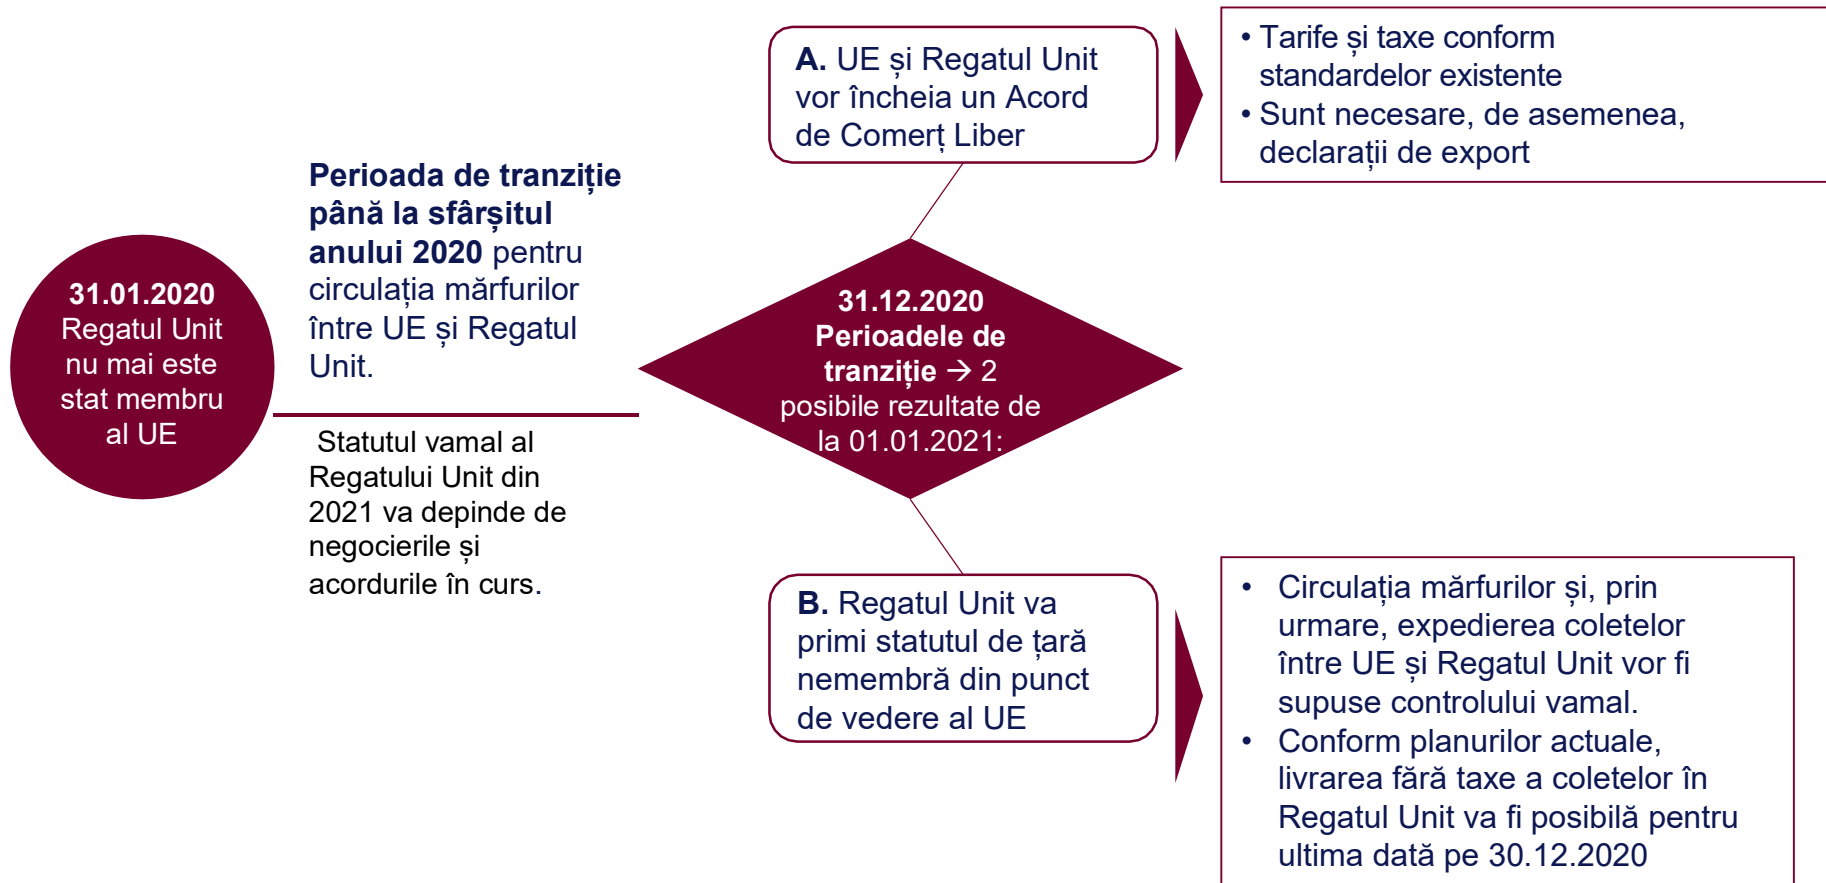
31.01.2020
Regatul Unit nu mai este stat membru al UE

**Perioada de tranziție până la sfârșitul anului 2020** pentru circulația mărfurilor între UE și Regatul Unit.

Statutul vamal al Regatului Unit din 2021 va depinde de negocierile și acordurile în curs.

31.12.2020
Perioadele de tranziție → 2 posibile rezultate de la 01.01.2021:

**A.** UE și Regatul Unit vor încheia un Acord de Comerț Liber

• Tarife și taxe conform standardelor existente
• Sunt necesare, de asemenea, declarații de export

**B.** Regatul Unit va primi statutul de țară nemembră din punct de vedere al UE

• Circulația mărfurilor și, prin urmare, expedierea coletelor între UE și Regatul Unit vor fi supuse controlului vamal.
• Conform planurilor actuale, livrarea fără taxe a coletelor în Regatul Unit va fi posibilă pentru ultima dată pe 30.12.2020